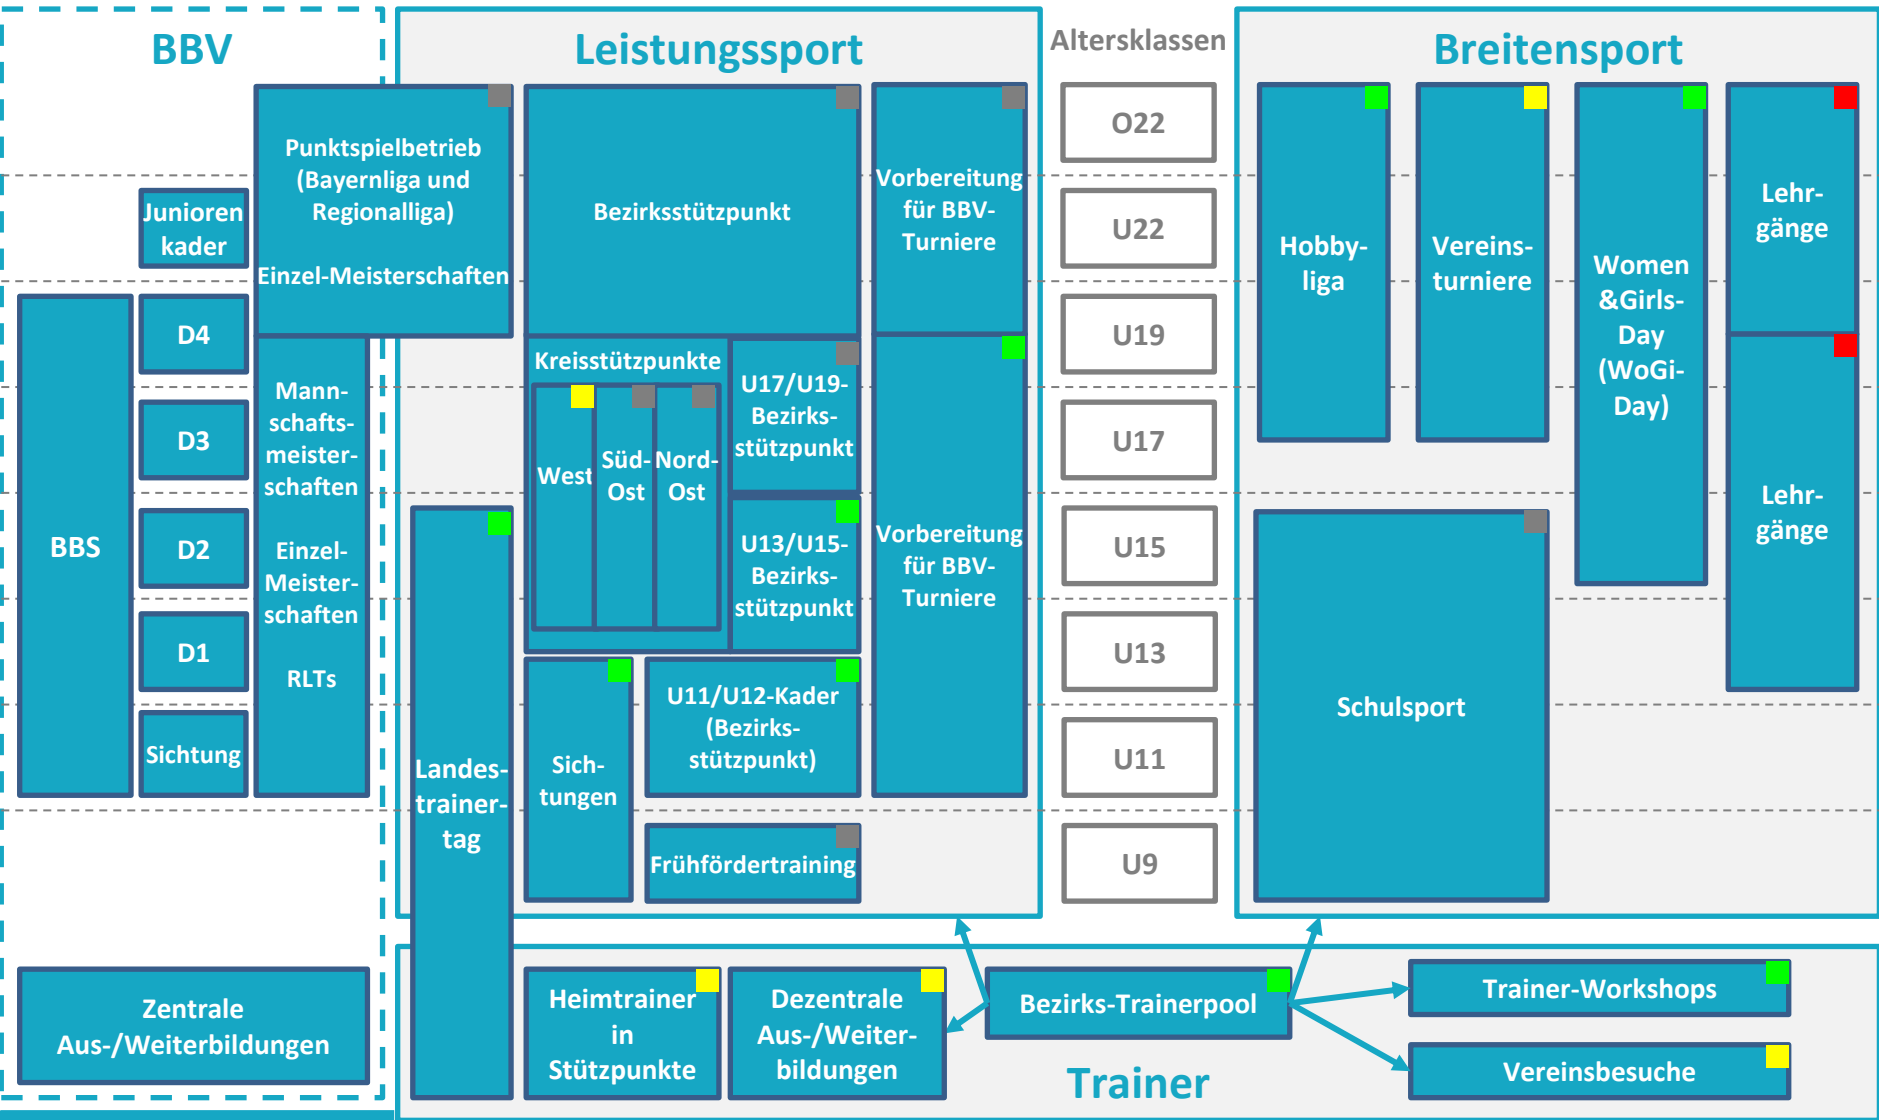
BBV

Junioren kader

BBS

D4

D3

D2

D1

Sichtung

Punktspielbetrieb (Bayernliga und Regionalliga)

Einzel-Meisterschaften

Mannschaftsmeisterschaften

Einzel-Meisterschaften

RLTs

Zentrale Aus-/Weiterbildungen

Leistungssport

Bezirksstützpunkt

Vorbereitung für BBV-Turniere

Kreisstützpunkte

West

Süd-Ost

Nord-Ost

U17/U19-Bezirksstützpunkt

U13/U15-Bezirksstützpunkt

Vorbereitung für BBV-Turniere

Landestrainertag

Sichtungen

U11/U12-Kader (Bezirksstützpunkt)

Frühfördertraining

Altersklassen

O22

U22

U19

U17

U15

U13

U11

U9

Breitensport

Hobbyliga

Vereinsturniere

Women &Girls-Day (WoGi-Day)

Lehrgänge

Lehrgänge

Schulsport

Heimtrainer in Stützpunkte

Dezentrale Aus-/Weiterbildungen

Bezirks-Trainerpool

Trainer-Workshops

Vereinsbesuche

Trainer